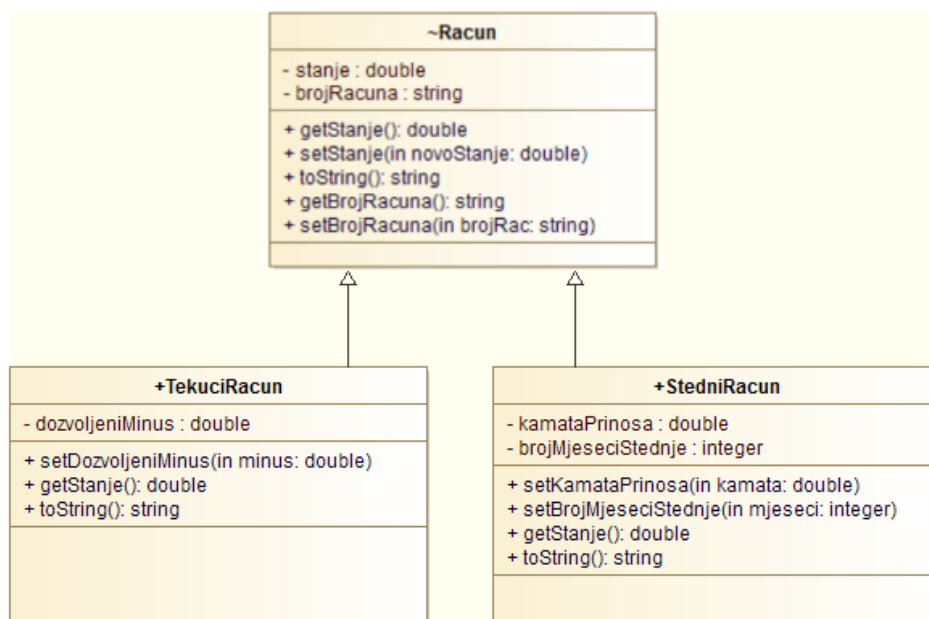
~Racun

- stanje : double
- brojRacuna : string

+ getStanje(): double
+ setStanje(in novoStanje: double)
+ toString(): string
+ getBrojRacuna(): string
+ setBrojRacuna(in brojRac: string)

+TekuciRacun

- dozvoljeniMinus : double

+ setDozvoljeniMinus(in minus: double)
+ getStanje(): double
+ toString(): string

+StedniRacun

- kamataPrinosa : double
- brojMjeseciStednje : integer

+ setKamataPrinosa(in kamata: double)
+ setBrojMjeseciStednje(in mjeseci: integer)
+ getStanje(): double
+ toString(): string